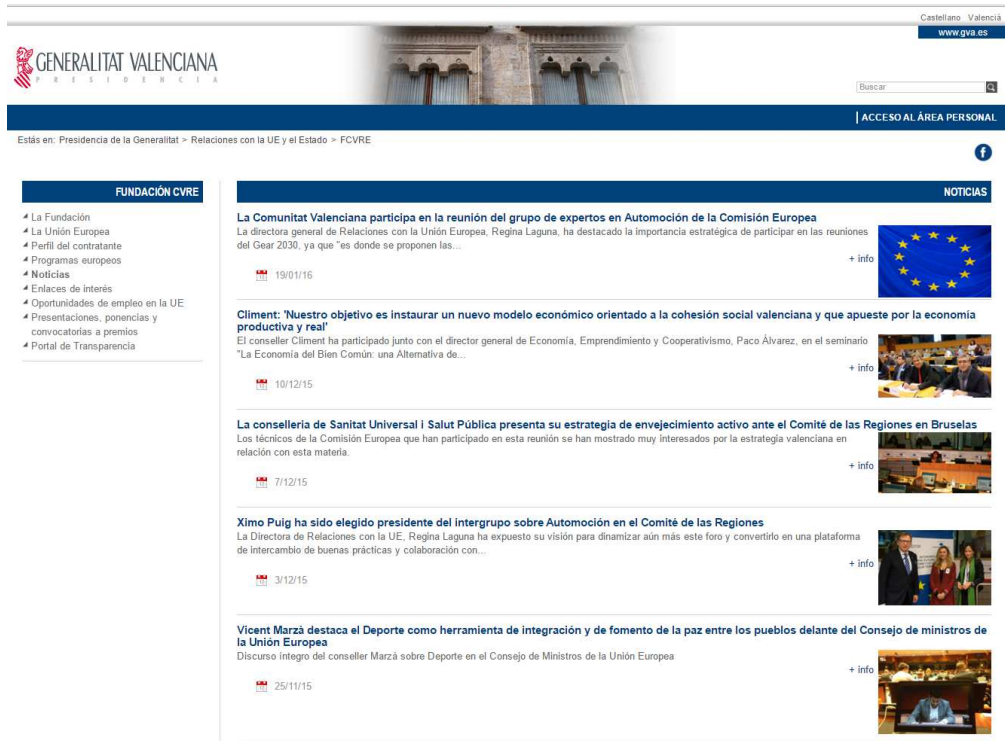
Castellano Valencià
www.gva.es

GENERALITAT VALENCIANA
PRESIDENCIA

Buscar

ACCESO AL ÁREA PERSONAL

Estás en: Presidencia de la Generalitat > Relaciones con la UE y el Estado > FCVRE

FUNDACIÓN CVRE

La Fundación
La Unión Europea
Perfil del contratante
Programas europeos
Noticias
Enlaces de interés
Oportunidades de empleo en la UE
Presentaciones, ponencias y convocatorias a premios
Portal de Transparencia

NOTICIAS

La Comunitat Valenciana participa en la reunión del grupo de expertos en Automoción de la Comisión Europea
La directora general de Relaciones con la Unión Europea, Regina Laguna, ha destacado la importancia estratégica de participar en las reuniones del Gear 2030, ya que "es donde se proponen las...
+ info
19/01/16

Climent: 'Nuestro objetivo es instaurar un nuevo modelo económico orientado a la cohesión social valenciana y que apueste por la economía productiva y real'
El conseller Climent ha participado junto con el director general de Economía, Emprendimiento y Cooperativismo, Paco Álvarez, en el seminario "La Economía del Bien Común: una Alternativa de...
+ info
10/12/15

La consellería de Sanitat Universal i Salut Pública presenta su estrategia de envejecimiento activo ante el Comité de las Regiones en Bruselas
Los técnicos de la Comisión Europea que han participado en esta reunión se han mostrado muy interesados por la estrategia valenciana en relación con esta materia.
+ info
7/12/15

Ximo Puig ha sido elegido presidente del intergrupo sobre Automoción en el Comité de las Regiones
La Directora de Relaciones con la UE, Regina Laguna ha expuesto su visión para dinamizar aún más este foro y convertirlo en una plataforma de intercambio de buenas prácticas y colaboración con...
+ info
3/12/15

Vicent Marzà destaca el Deporte como herramienta de integración y de fomento de la paz entre los pueblos delante del Consejo de ministros de la Unión Europea
Discurso íntegro del conseller Marzà sobre Deporte en el Consejo de Ministros de la Unión Europea
+ info
25/11/15